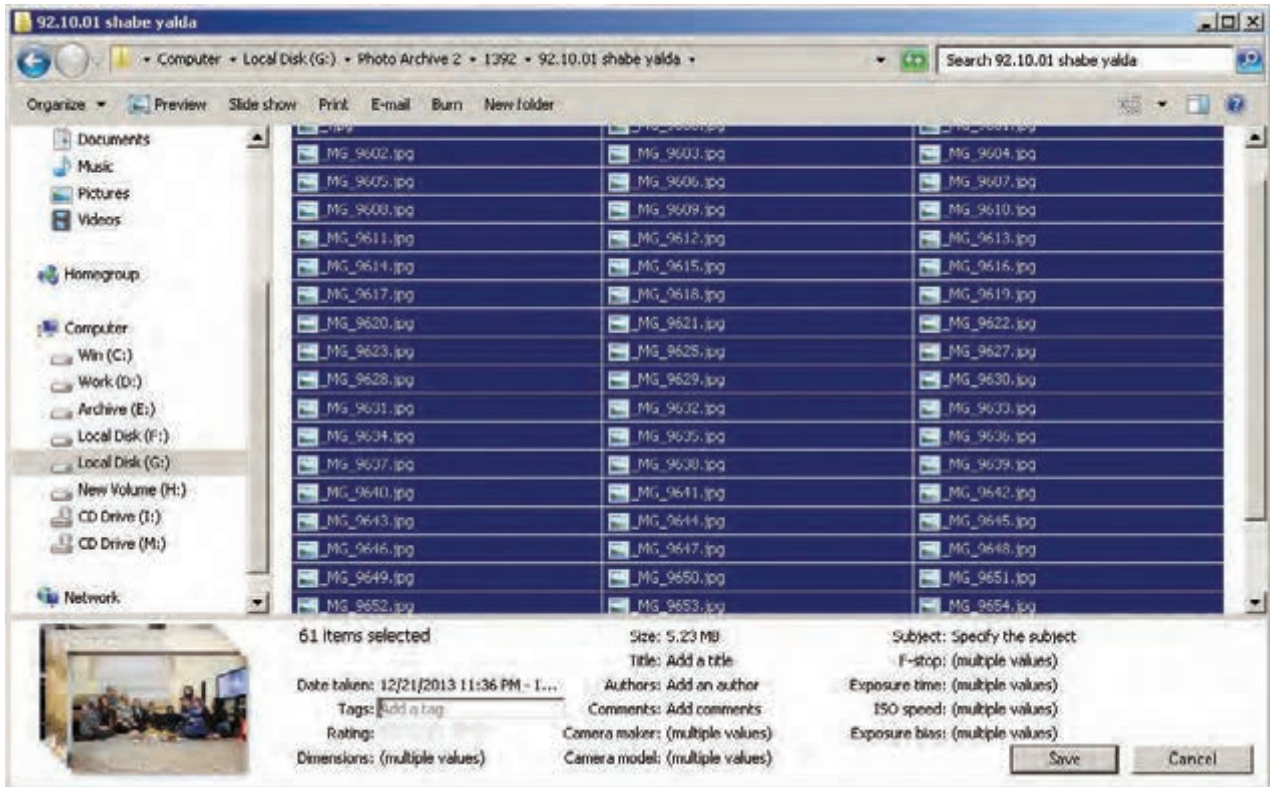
92.10.01 shabe yalda

Computer ▸ Local Disk (G:) ▸ Photo Archive 2 ▸ 1392 ▸ 92.10.01 shabe yalda ▸

Search 92.10.01 shabe yalda

Organize ▾ Preview Slide show Print E-mail Burn New folder

Documents
Music
Pictures
Videos

Homegroup

Computer
Win (C:)
Work (D:)
Archive (E:)
Local Disk (F:)
Local Disk (G:)
New Volume (H:)
CD Drive (I:)
CD Drive (M:)

Network

| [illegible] | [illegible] | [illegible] |
|---|---|---|
| _MG_9602.jpg | _MG_9603.jpg | _MG_9604.jpg |
| _MG_9605.jpg | _MG_9606.jpg | _MG_9607.jpg |
| _MG_9608.jpg | _MG_9609.jpg | _MG_9610.jpg |
| _MG_9611.jpg | _MG_9612.jpg | _MG_9613.jpg |
| _MG_9614.jpg | _MG_9615.jpg | _MG_9616.jpg |
| _MG_9617.jpg | _MG_9618.jpg | _MG_9619.jpg |
| _MG_9620.jpg | _MG_9621.jpg | _MG_9622.jpg |
| _MG_9623.jpg | _MG_9625.jpg | _MG_9627.jpg |
| _MG_9628.jpg | _MG_9629.jpg | _MG_9630.jpg |
| _MG_9631.jpg | _MG_9632.jpg | _MG_9633.jpg |
| _MG_9634.jpg | _MG_9635.jpg | _MG_9636.jpg |
| _MG_9637.jpg | _MG_9638.jpg | _MG_9639.jpg |
| _MG_9640.jpg | _MG_9641.jpg | _MG_9642.jpg |
| _MG_9643.jpg | _MG_9644.jpg | _MG_9645.jpg |
| _MG_9646.jpg | _MG_9647.jpg | _MG_9648.jpg |
| _MG_9649.jpg | _MG_9650.jpg | _MG_9651.jpg |
| _MG_9652.jpg | _MG_9653.jpg | _MG_9654.jpg |

61 items selected
Date taken: 12/21/2013 11:36 PM - 1...
Tags: Add a tag
Rating:
Dimensions: (multiple values)

Size: 5.23 MB
Title: Add a title
Authors: Add an author
Comments: Add comments
Camera maker: (multiple values)
Camera model: (multiple values)

Subject: Specify the subject
F-stop: (multiple values)
Exposure time: (multiple values)
ISO speed: (multiple values)
Exposure bias: (multiple values)

Save Cancel